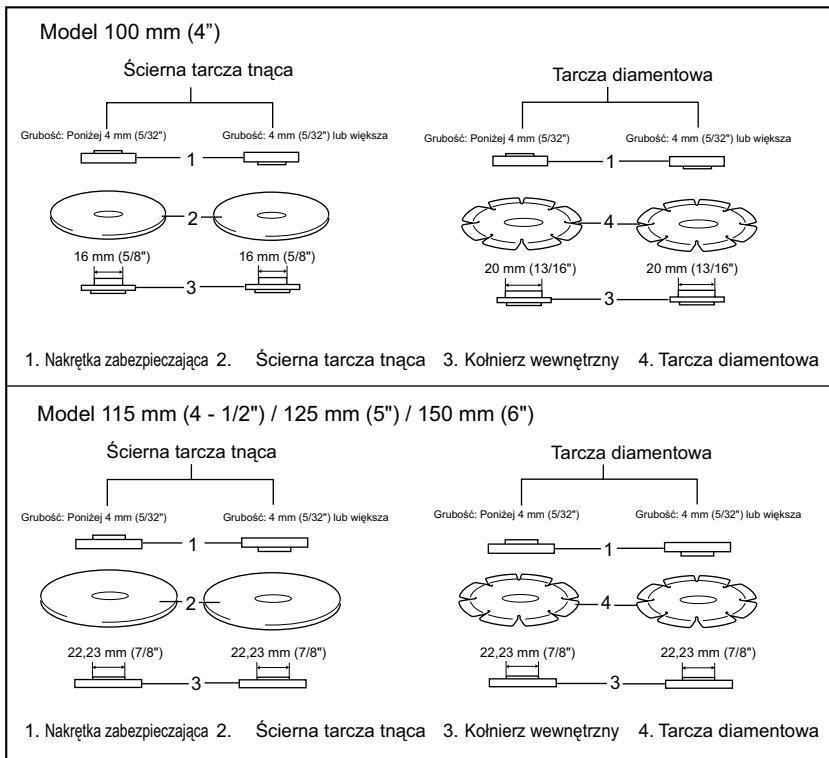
Model 100 mm (4”)

Ścierna tarcza tnąca

Grubość: Poniżej 4 mm (5/32")

Grubość: 4 mm (5/32") lub większa

1

2

16 mm (5/8")

16 mm (5/8")

3

Tarcza diamentowa

Grubość: Poniżej 4 mm (5/32")

Grubość: 4 mm (5/32") lub większa

1

4

20 mm (13/16")

20 mm (13/16")

3

1. Nakrętka zabezpieczająca 2. Ścierna tarcza tnąca 3. Kołnierz wewnętrzny 4. Tarcza diamentowa

Model 115 mm (4 - 1/2") / 125 mm (5") / 150 mm (6")

Ścierna tarcza tnąca

Grubość: Poniżej 4 mm (5/32")

Grubość: 4 mm (5/32") lub większa

1

2

22,23 mm (7/8")

22,23 mm (7/8")

3

Tarcza diamentowa

Grubość: Poniżej 4 mm (5/32")

Grubość: 4 mm (5/32") lub większa

1

4

22,23 mm (7/8")

22,23 mm (7/8")

3

1. Nakrętka zabezpieczająca 2. Ścierna tarcza tnąca 3. Kołnierz wewnętrzny 4. Tarcza diamentowa